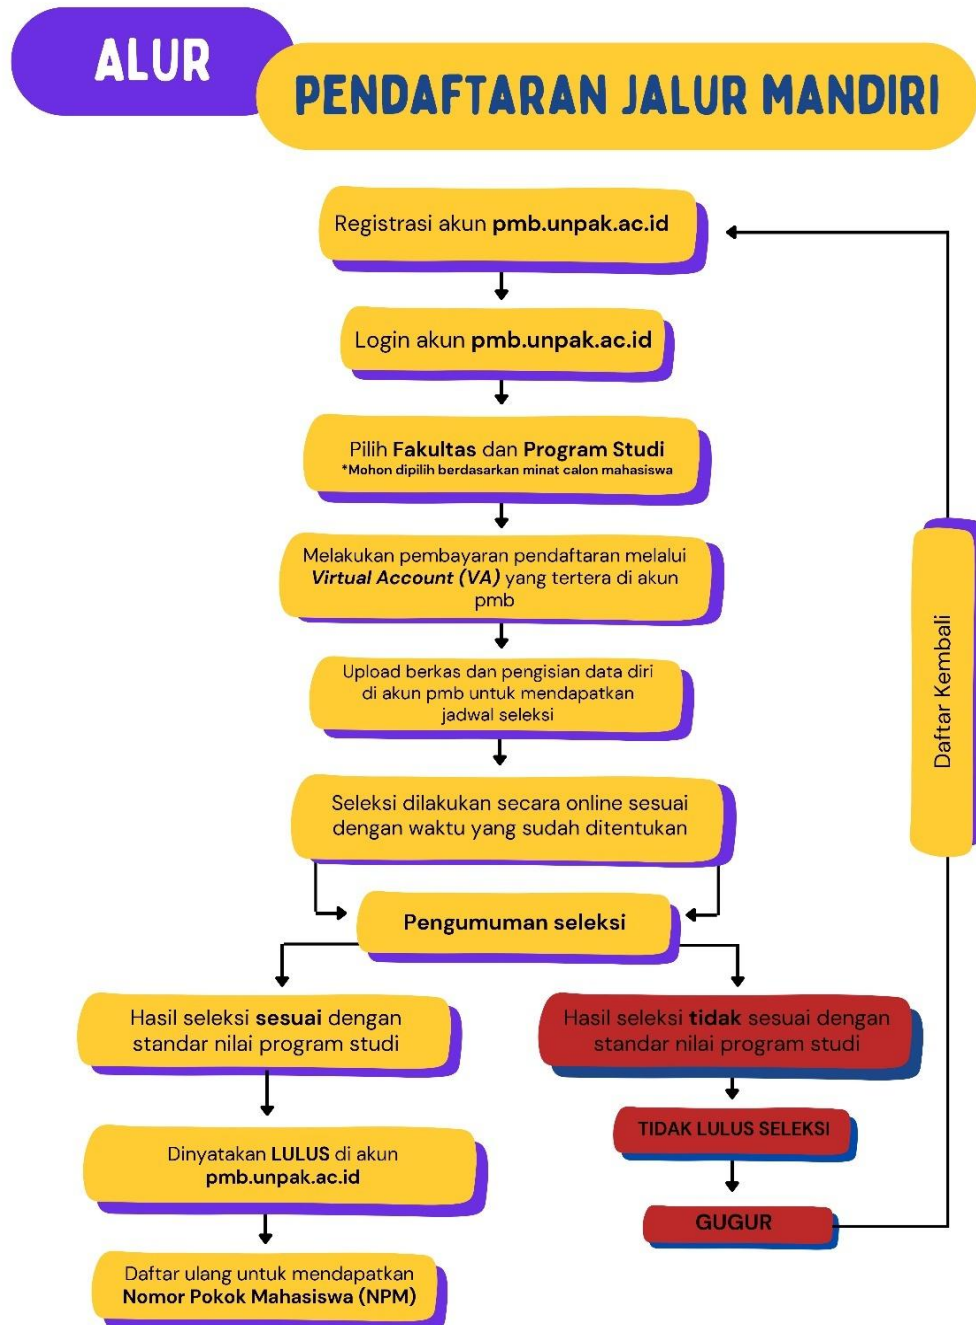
ALUR

PENDAFTARAN JALUR MANDIRI

Registrasi akun pmb.unpak.ac.id

Login akun pmb.unpak.ac.id

Pilih Fakultas dan Program Studi
*Mohon dipilih berdasarkan minat calon mahasiswa

Melakukan pembayaran pendaftaran melalui Virtual Account (VA) yang tertera di akun pmb

Upload berkas dan pengisian data diri di akun pmb untuk mendapatkan jadwal seleksi

Seleksi dilakukan secara online sesuai dengan waktu yang sudah ditentukan

Pengumuman seleksi

Hasil seleksi sesuai dengan standar nilai program studi

Dinyatakan LULUS di akun pmb.unpak.ac.id

Daftar ulang untuk mendapatkan Nomor Pokok Mahasiswa (NPM)

Hasil seleksi tidak sesuai dengan standar nilai program studi

TIDAK LULUS SELEKSI

GUGUR

Daftar Kembali